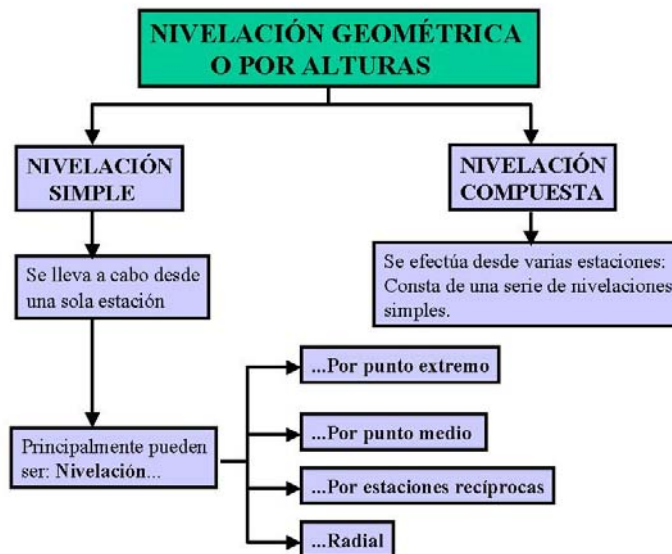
NIVELACIÓN GEOMÉTRICA O POR ALTURAS

NIVELACIÓN SIMPLE

NIVELACIÓN COMPUESTA

Se lleva a cabo desde una sola estación

Se efectúa desde varias estaciones: Consta de una serie de nivelaciones simples.

Principalmente pueden ser: Nivelación...

...Por punto extremo

...Por punto medio

...Por estaciones recíprocas

...Radial